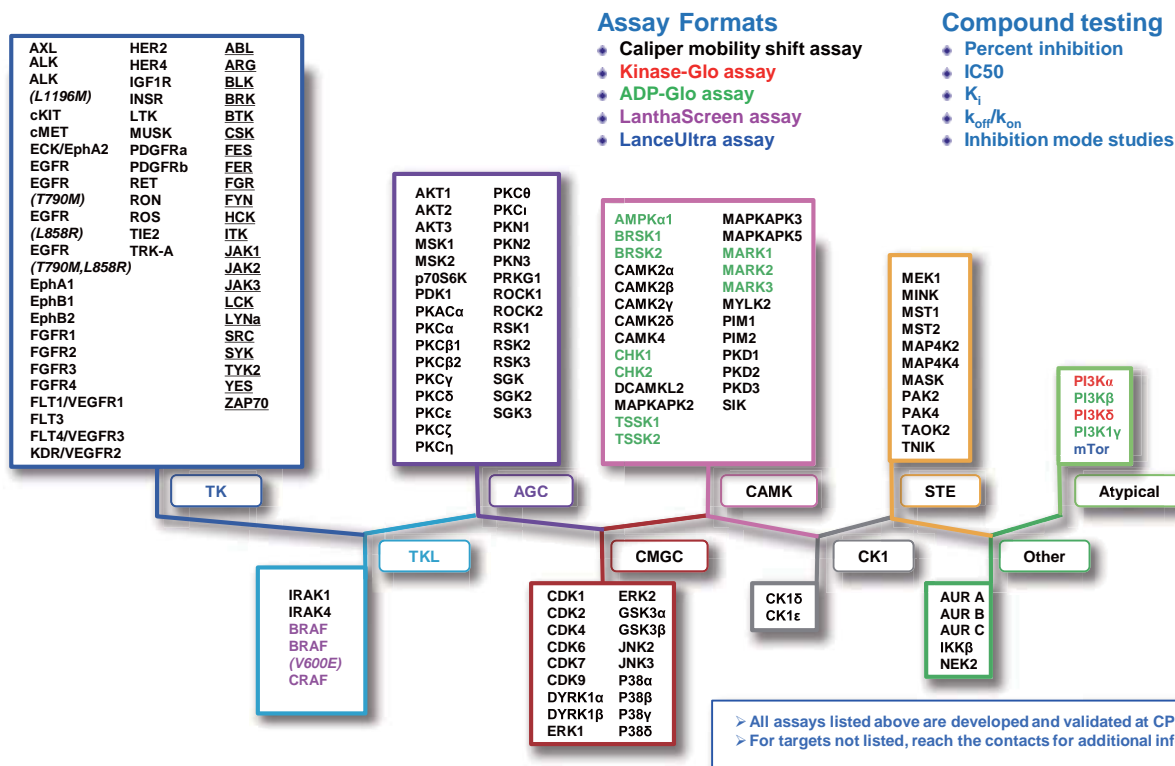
Assay Formats
Caliper mobility shift assay
Kinase-Glo assay
ADP-Glo assay
LanthaScreen assay
LanceUltra assay

Compound testing
Percent inhibition
IC50
$K_i$
$k_{off}/k_{on}$
Inhibition mode studies

AXL
ALK
ALK
(L1196M)
cKIT
cMET
ECK/EphA2
EGFR
EGFR
(T790M)
EGFR
(L858R)
EGFR
(T790M,L858R)
EphA1
EphB1
EphB2
FGFR1
FGFR2
FGFR3
FGFR4
FLT1/VEGFR1
FLT3
FLT4/VEGFR3
KDR/VEGFR2

HER2
HER4
IGF1R
INSR
LTK
MUSK
PDGFRa
PDGFRb
RET
RON
ROS
TIE2
TRK-A

ABL
ARG
BLK
BRK
BTK
CSK
FES
FER
FGR
FYN
HCK
ITK
JAK1
JAK2
JAK3
LCK
LYNa
SRC
SYK
TYK2
YES
ZAP70

TK

AKT1
AKT2
AKT3
MSK1
MSK2
p70S6K
PDK1
PKACα
PKCα
PKCβ1
PKCβ2
PKCγ
PKCδ
PKCε
PKCζ
PKCη

PKCθ
PKCι
PKN1
PKN2
PKN3
PRKG1
ROCK1
ROCK2
RSK1
RSK2
RSK3
SGK
SGK2
SGK3

AGC

AMPKα1
BRSK1
BRSK2
CAMK2α
CAMK2β
CAMK2γ
CAMK2δ
CAMK4
CHK1
CHK2
DCAMKL2
MAPKAPK2
TSSK1
TSSK2

MAPKAPK3
MAPKAPK5
MARK1
MARK2
MARK3
MYLK2
PIM1
PIM2
PKD1
PKD2
PKD3
SIK

CAMK

MEK1
MINK
MST1
MST2
MAP4K2
MAP4K4
MASK
PAK2
PAK4
TAOK2
TNIK

STE

PI3Kα
PI3Kβ
PI3Kδ
PI3K1γ
mTor

Atypical

TKL

IRAK1
IRAK4
BRAF
BRAF
(V600E)
CRAF

CMGC

CDK1
CDK2
CDK4
CDK6
CDK7
CDK9
DYRK1α
DYRK1β
ERK1

ERK2
GSK3α
GSK3β
JNK2
JNK3
P38α
P38β
P38γ
P38δ

CK1

CK1δ
CK1ε

Other

AUR A
AUR B
AUR C
IKKβ
NEK2

➢ All assays listed above are developed and validated at CP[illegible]
➢ For targets not listed, reach the contacts for additional inf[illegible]